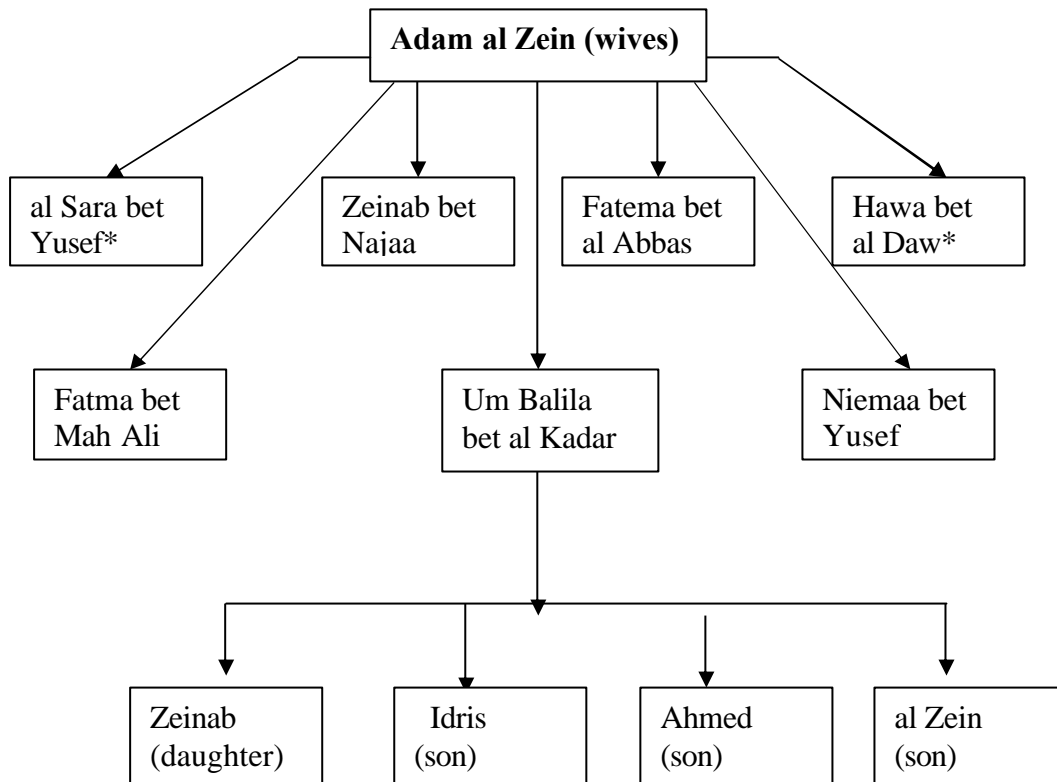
**Adam al Zein (wives)**

al Sara bet Yusef*

Zeinab bet Najaa

Fatema bet al Abbas

Hawa bet al Daw*

Fatma bet Mah Ali

Um Balila bet al Kadar

Niemaa bet Yusef

Zeinab (daughter)

Idris (son)

Ahmed (son)

al Zein (son)